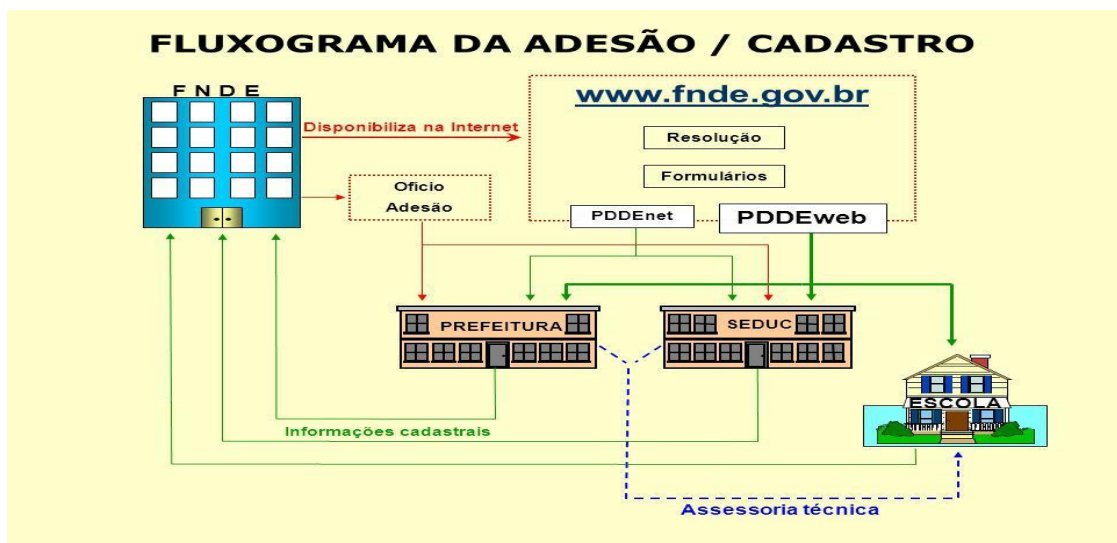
FLUXOGRAMA DA ADESÃO / CADASTRO

FNDE

Disponibiliza na Internet

www.fnde.gov.br

Resolução

Formulários

Ofício Adesão

PDDEnet

PDDEweb

PREFEITURA

SEDUC

ESCOLA

Informações cadastrais

Assessoria técnica